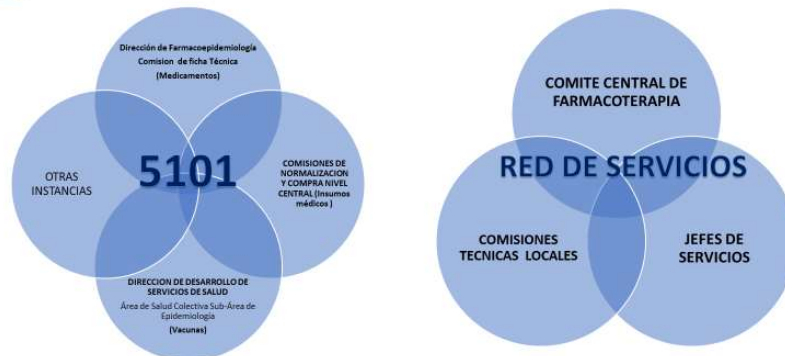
Dirección de Farmacoepidemiologia
Comision de ficha Técnica
(Medicamentos)

OTRAS INSTANCIAS

5101

COMISIONES DE NORMALIZACION Y COMPRA NIVEL CENTRAL (Insumos médicos )

DIRECCION DE DESARROLLO DE SERVICIOS DE SALUD
Área de Salud Colectiva Sub-Área de Epidemiología
(Vacunas)

COMITE CENTRAL DE FARMACOTERAPIA

RED DE SERVICIOS

COMISIONES TECNICAS LOCALES

JEFES DE SERVICIOS